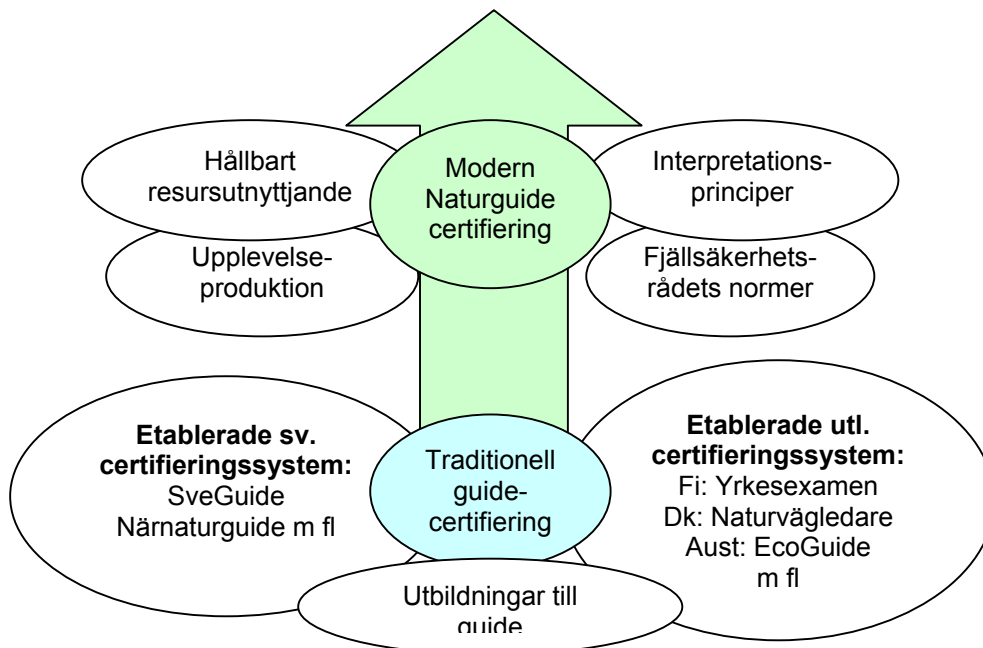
Hållbart resursutnyttjande

Modern Naturguide certifiering

Interpretations-principer

Upplevelse-produktion

Fjällsäkerhets-rådets normer

**Etablerade sv. certifieringssystem:**
SveGuide
Närnaturguide m fl

Traditionell guide-certifiering

**Etablerade utl. certifieringssystem:**
Fi: Yrkesexamen
Dk: Naturvägledare
Aust: EcoGuide
m fl

Utbildningar till guide